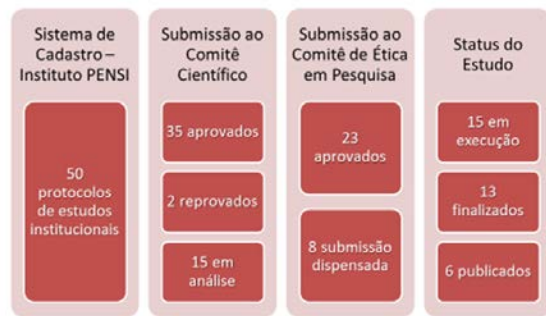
Sistema de Cadastro – Instituto PENSI

50 protocolos de estudos institucionais

Submissão ao Comitê Científico

35 aprovados

2 reprovados

15 em análise

Submissão ao Comitê de Ética em Pesquisa

23 aprovados

8 submissão dispensada

Status do Estudo

15 em execução

13 finalizados

6 publicados